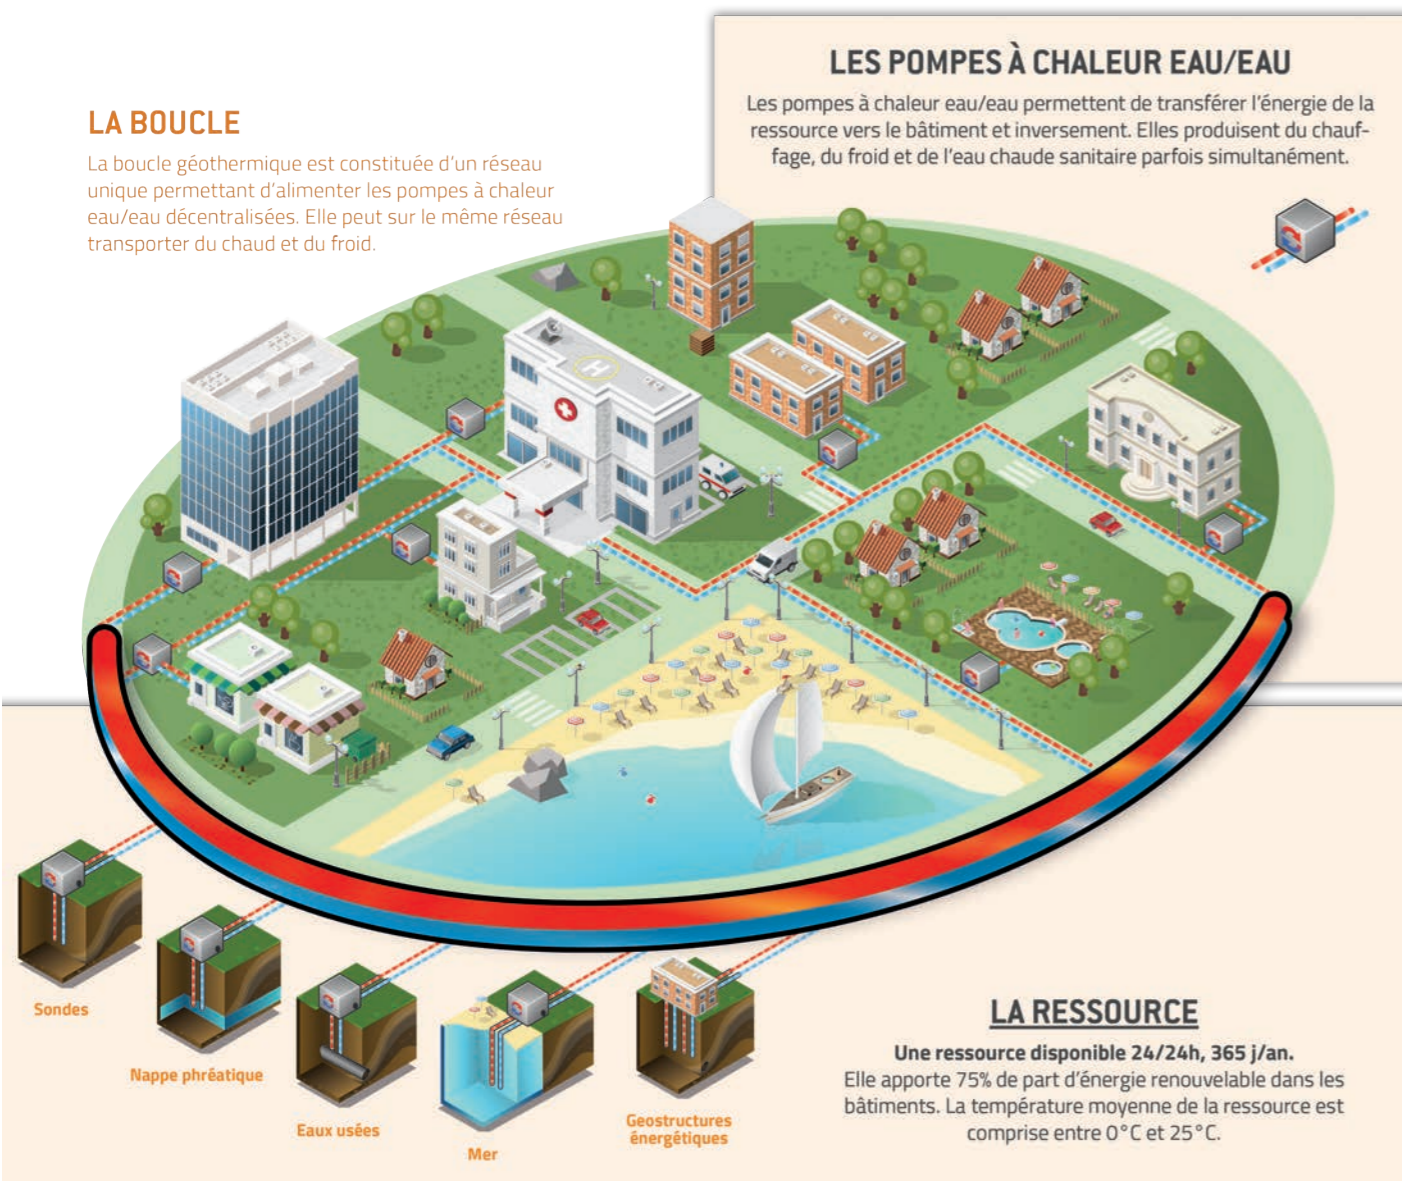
LA BOUCLE

La boucle géothermique est constituée d'un réseau unique permettant d'alimenter les pompes à chaleur eau/eau décentralisées. Elle peut sur le même réseau transporter du chaud et du froid.

LES POMPES À CHALEUR EAU/EAU

Les pompes à chaleur eau/eau permettent de transférer l'énergie de la ressource vers le bâtiment et inversement. Elles produisent du chauffage, du froid et de l'eau chaude sanitaire parfois simultanément.

Sondes

Nappe phréatique

Eaux usées

Mer

Geostructures énergétiques

LA RESSOURCE

Une ressource disponible 24/24h, 365 j/an.

Elle apporte 75% de part d'énergie renouvelable dans les bâtiments. La température moyenne de la ressource est comprise entre 0°C et 25°C.